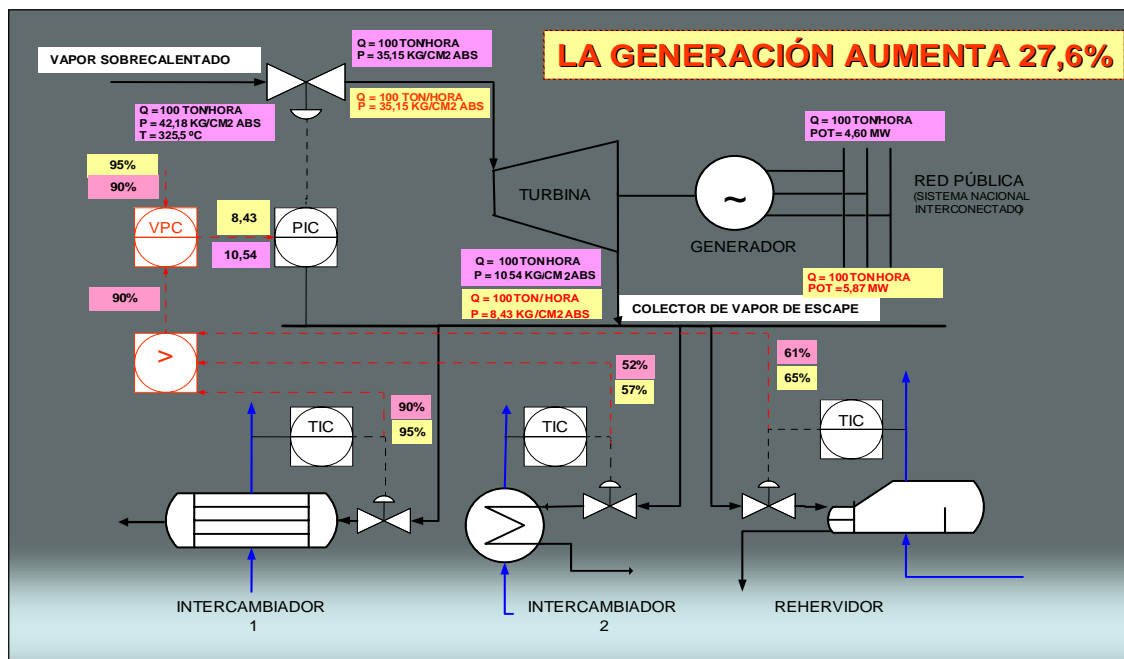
LA GENERACIÓN AUMENTA 27,6%

VAPOR SOBRECALENTADO

Q = 100 TON/HORA
P = 35,15 KG/CM2 ABS

Q = 100 TON/HORA
P = 35,15 KG/CM2 ABS

Q = 100 TON/HORA
P = 42,18 KG/CM2 ABS
T = 325,5 ºC

Q = 100 TON/HORA
POT = 4,60 MW

95%
90%

VPC

8,43
PIC
10,54

TURBINA

~
GENERADOR

RED PÚBLICA
(SISTEMA NACIONAL INTERCONECTADO)

Q = 100 TON/HORA
P = 10 54 KG/CM 2ABS

Q = 100 TON/HORA
P = 8,43 KG/CM2 ABS

Q = 100 TON/HORA
POT = 5,87 MW

90%

COLECTOR DE VAPOR DE ESCAPE

>

52%
57%

61%
65%

TIC
90%
95%

TIC

TIC

INTERCAMBIADOR 1

INTERCAMBIADOR 2

REHERVIDOR